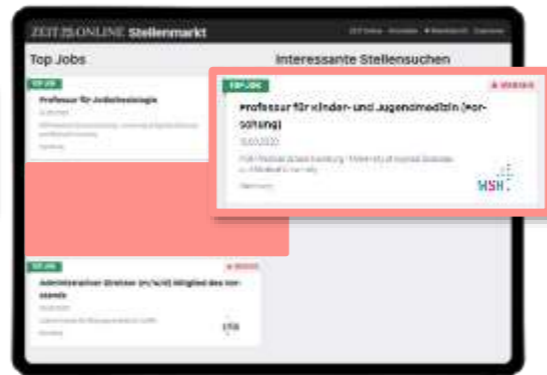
ZEIT ONLINE Stellenmarkt

Top Jobs

TOP JOB

Professur für Ambulanzsoziologie

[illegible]

Interessante Stellensuchen

TOP JOB

Professur für Kinder- und Jugendmedizin (Forschung)

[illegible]

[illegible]

MSH

TOP JOB

Administrativer Direktor (m/w/d) Mitglied des Vorstands

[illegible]

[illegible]